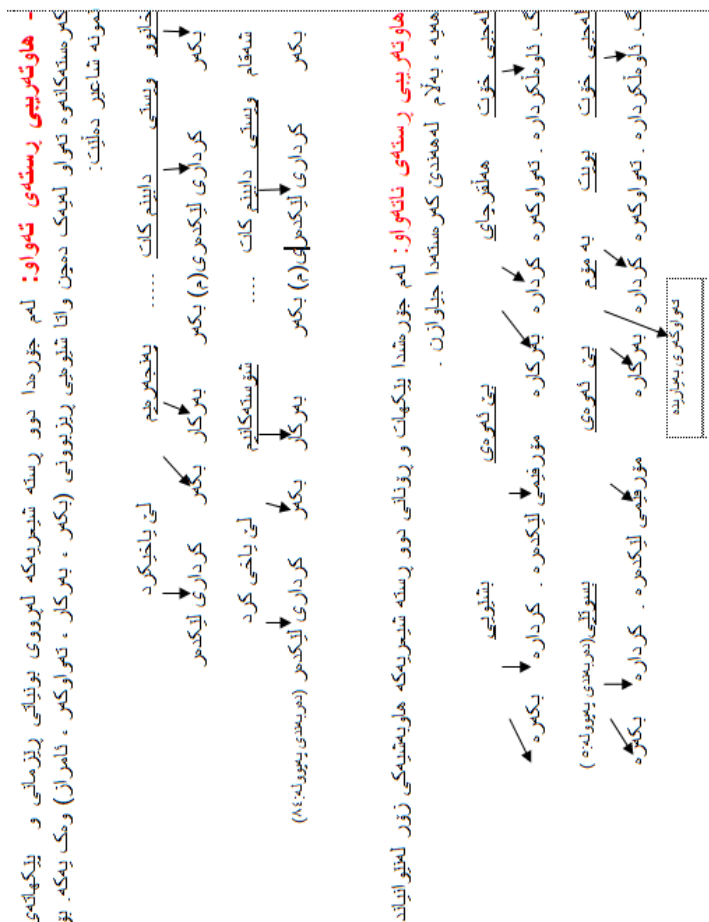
- هاوتەریبی ڕستەی تەواو: لەم جۆرەدا دوو ڕستە شیعرییەکە لەڕووی بونیادی ڕێزمانی و پێکهاتەی کەرستەکانەوە تەواو لەیەک دەچن واتا شێوەی ڕێزبوونی (بکەر ، بەرکار ، تەواوکەر ، ئامراز) وەک یەکە، بۆ نموونە شاعیر دەڵێت:

خاتوو وێستی دابێنم کات ..... بەنجەی عیرم بەرکار بکەر لێ باخچەکرد کرداری لێکدراو بکەر
بکەر کرداری لێکدراوی(م) بکەر

شەقام وێستی دابێنم کات ..... شۆستەکانم بەرکار بکەر لێ باخی کرد کرداری لێکدراو (دەربەندی یەیوەندە)
بکەر کرداری لێکدراوی(م) بکەر

هاوتەریبی ڕستەی ناتەواو: لەم جۆرەشدا پێکهاتە و ڕووکاری دوو ڕستە شیعرییەکە هاوبەشییەکی زۆر لەنێوانیاندا هەیە ، بەڵام لەهەندێ کەرستەدا جیاوازن .

لەخۆی خۆت هەڵقرچای بێ ئەوەی بشۆیی
گ. ئاوەڵکرداره . تەواوکەر کرداره ئێکراوە مۆرفیمی لێکدراوە . کرداره بکەرە

لەخۆی خۆت بوێت بە مۆم بێ ئەوەی بسوتێی (دەربەندی پەیوەندە)
گ. ئاوەڵکرداره . تەواوکەر کرداره بەرکار مۆرفیمی لێکدراوە . کرداره بکەرە

تەواوکەری بەیاریدە